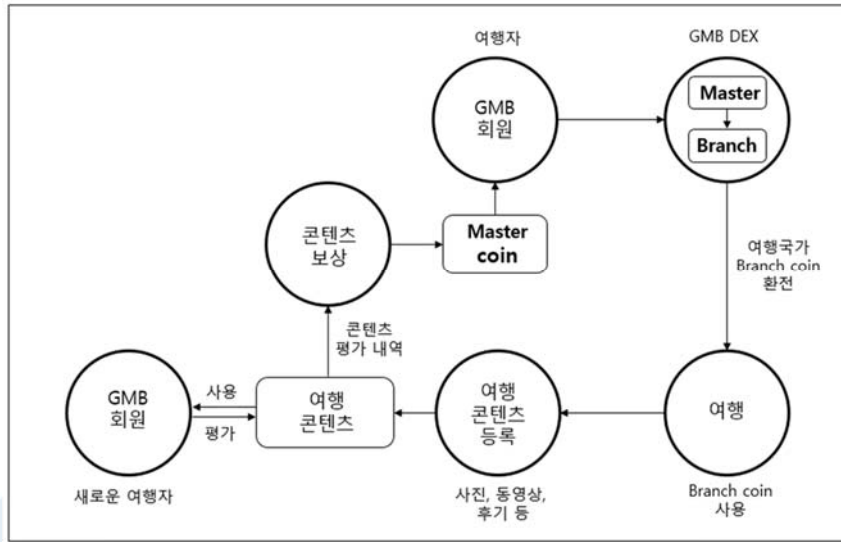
여행자

GMB 회원

GMB DEX

Master

Branch

콘텐츠 보상

Master coin

여행국가 Branch coin 환전

콘텐츠 평가 내역

GMB 회원

사용

평가

여행 콘텐츠

여행 콘텐츠 등록

여행

새로운 여행자

사진, 동영상, 후기 등

Branch coin 사용